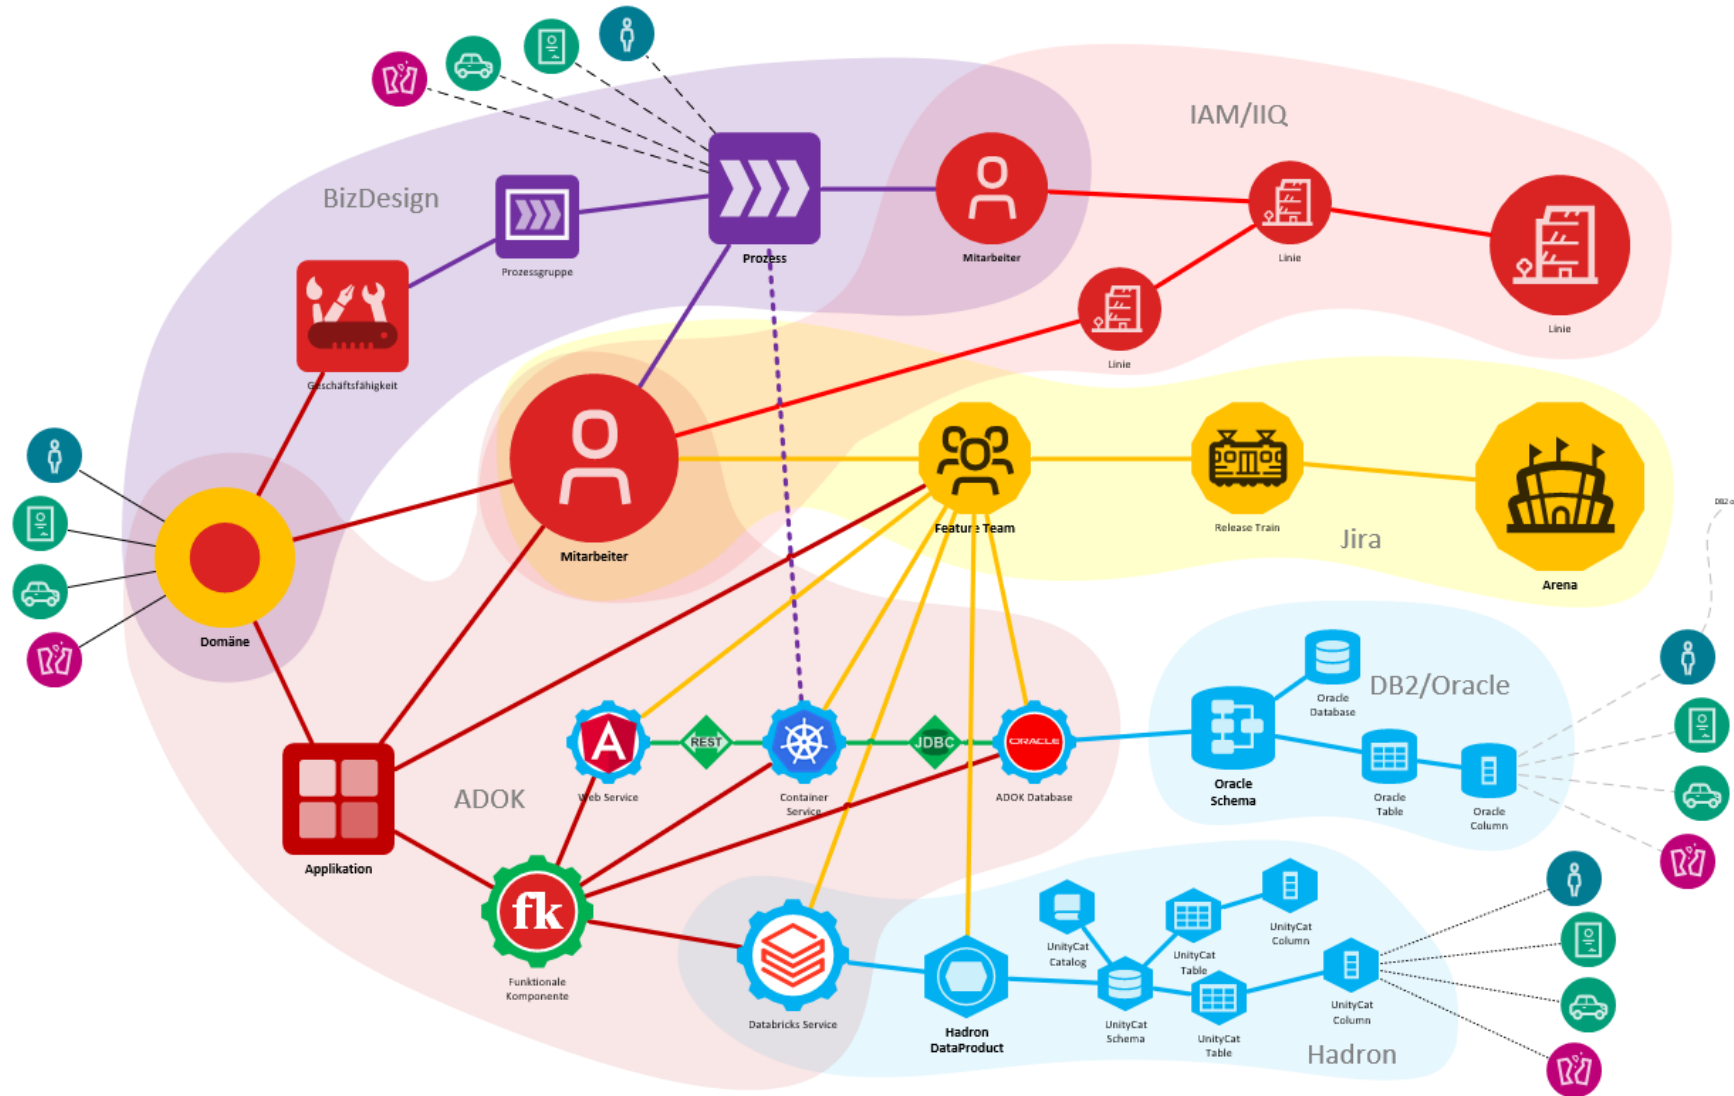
IAM/IIQ

BizDesign

Prozessgruppe

Prozess

Mitarbeiter

Linie

Linie

Linie

Geschäftsfähigkeit

Mitarbeiter

Feature Team

Release Train

Jira

Arena

Domäne

DB2 o

Oracle Database

DB2/Oracle

Oracle Schema

Oracle Table

Oracle Column

REST

JDBC

ORACLE

Web Service

Container Service

ADOK Database

ADOK

Applikation

fk

Funktionale Komponente

Databricks Service

Hadron DataProduct

UnityCat Catalog

UnityCat Schema

UnityCat Table

UnityCat Column

UnityCat Table

UnityCat Column

Hadron